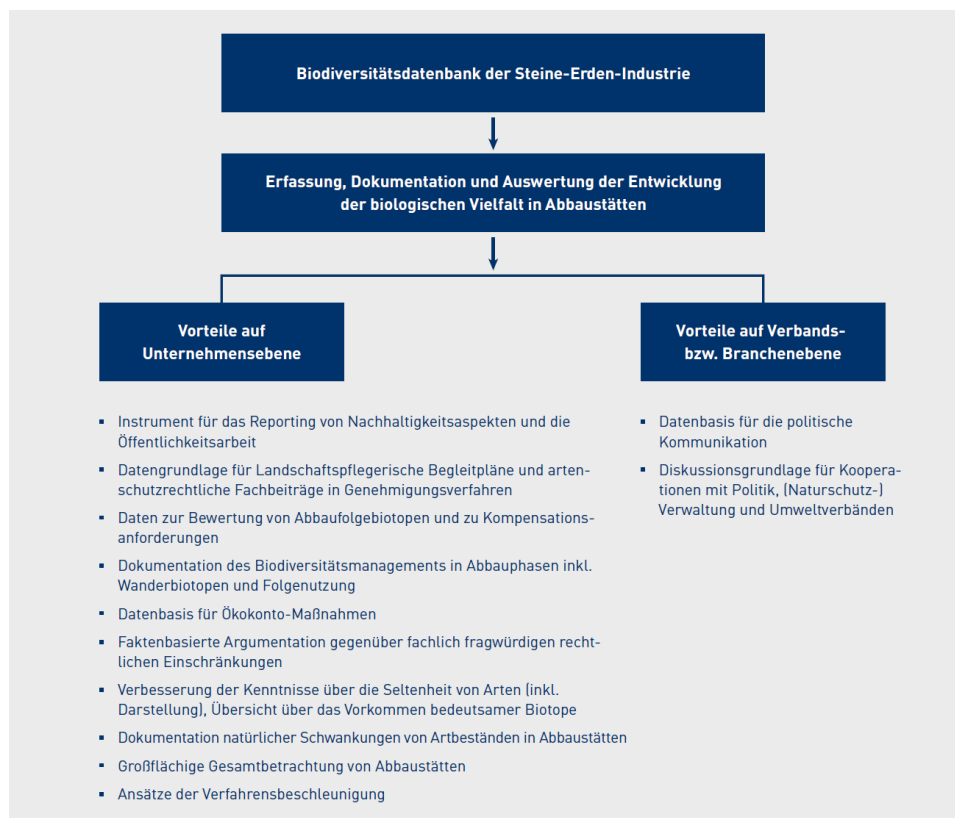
Biodiversitätsdatenbank der Steine-Erden-Industrie

Erfassung, Dokumentation und Auswertung der Entwicklung der biologischen Vielfalt in Abbaustätten

Vorteile auf Unternehmensebene

- Instrument für das Reporting von Nachhaltigkeitsaspekten und die Öffentlichkeitsarbeit
- Datengrundlage für Landschaftspflegerische Begleitpläne und artenschutzrechtliche Fachbeiträge in Genehmigungsverfahren
- Daten zur Bewertung von Abbaufolgebiotopen und zu Kompensationsanforderungen
- Dokumentation des Biodiversitätsmanagements in Abbauphasen inkl. Wanderbiotopen und Folgenutzung
- Datenbasis für Ökokonto-Maßnahmen
- Faktenbasierte Argumentation gegenüber fachlich fragwürdigen rechtlichen Einschränkungen
- Verbesserung der Kenntnisse über die Seltenheit von Arten (inkl. Darstellung), Übersicht über das Vorkommen bedeutsamer Biotope
- Dokumentation natürlicher Schwankungen von Artbeständen in Abbaustätten
- Großflächige Gesamtbetrachtung von Abbaustätten
- Ansätze der Verfahrensbeschleunigung

Vorteile auf Verbands- bzw. Branchenebene

- Datenbasis für die politische Kommunikation
- Diskussionsgrundlage für Kooperationen mit Politik, (Naturschutz-) Verwaltung und Umweltverbänden